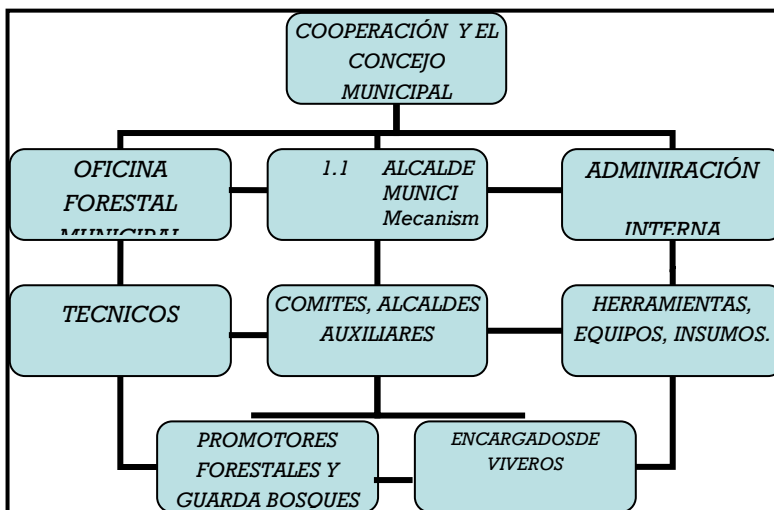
COOPERACIÓN Y EL CONCEJO MUNICIPAL

OFICINA FORESTAL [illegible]

1.1 ALCALDE MUNICI Mecanism

ADMINIRACIÓN INTERNA

TECNICOS

COMITES, ALCALDES AUXILIARES

HERRAMIENTAS, EQUIPOS, INSUMOS.

PROMOTORES FORESTALES Y GUARDA BOSQUES

ENCARGADOSDE VIVEROS